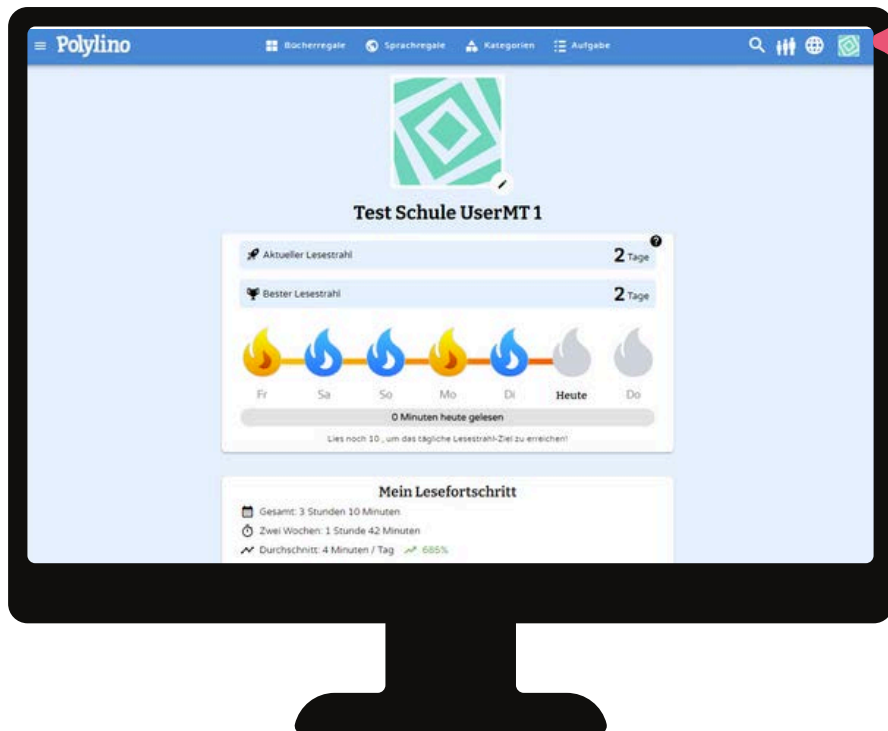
Polylino

Bücherregale Sprachregale Kategorien Aufgabe

Test Schule UserMT 1

Aktueller Lesestrahl 2 Tage

Bester Lesestrahl 2 Tage

Fr Sa So Mo Di Heute Do

0 Minuten heute gelesen

Lies noch 10 , um das tägliche Lesestrahl-Ziel zu erreichen!

Mein Lesefortschritt

Gesamt: 3 Stunden 10 Minuten

Zwei Wochen: 1 Stunde 42 Minuten

Durchschnitt: 4 Minuten / Tag 685%